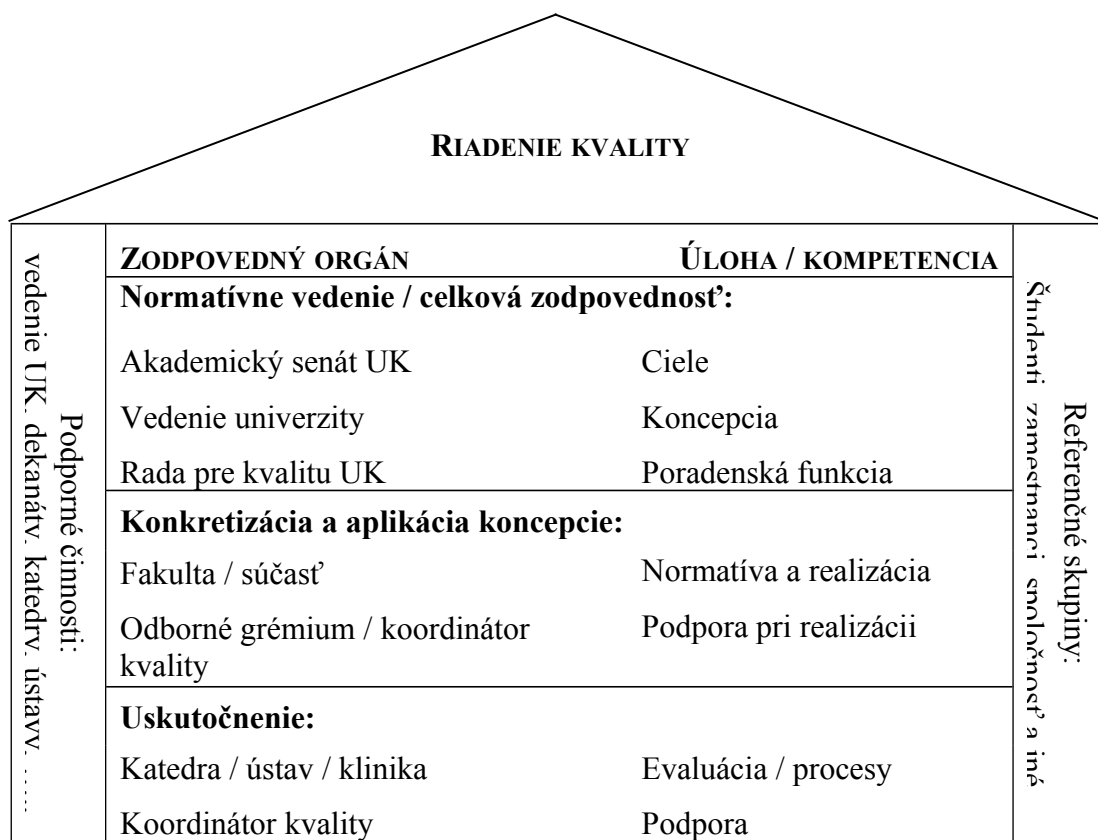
RIADENIE KVALITY

Podporné činnosti:
vedenie UK, dekanátv, katedrv, ústavv, ....

| ZODPOVEDNÝ ORGÁN | ÚLOHA / KOMPETENCIA |
|---|---|
| **Normatívne vedenie / celková zodpovednosť:** | |
| Akademický senát UK | Ciele |
| Vedenie univerzity | Koncepcia |
| Rada pre kvalitu UK | Poradenská funkcia |
| **Konkretizácia a aplikácia koncepcie:** | |
| Fakulta / súčasť | Normatíva a realizácia |
| Odborné grémium / koordinátor kvality | Podpora pri realizácii |
| **Uskutočnenie:** | |
| Katedra / ústav / klinika | Evaluácia / procesy |
| Koordinátor kvality | Podpora |

Referenčné skupiny:
Študenti, zamestnanci, spoločnosť a iné